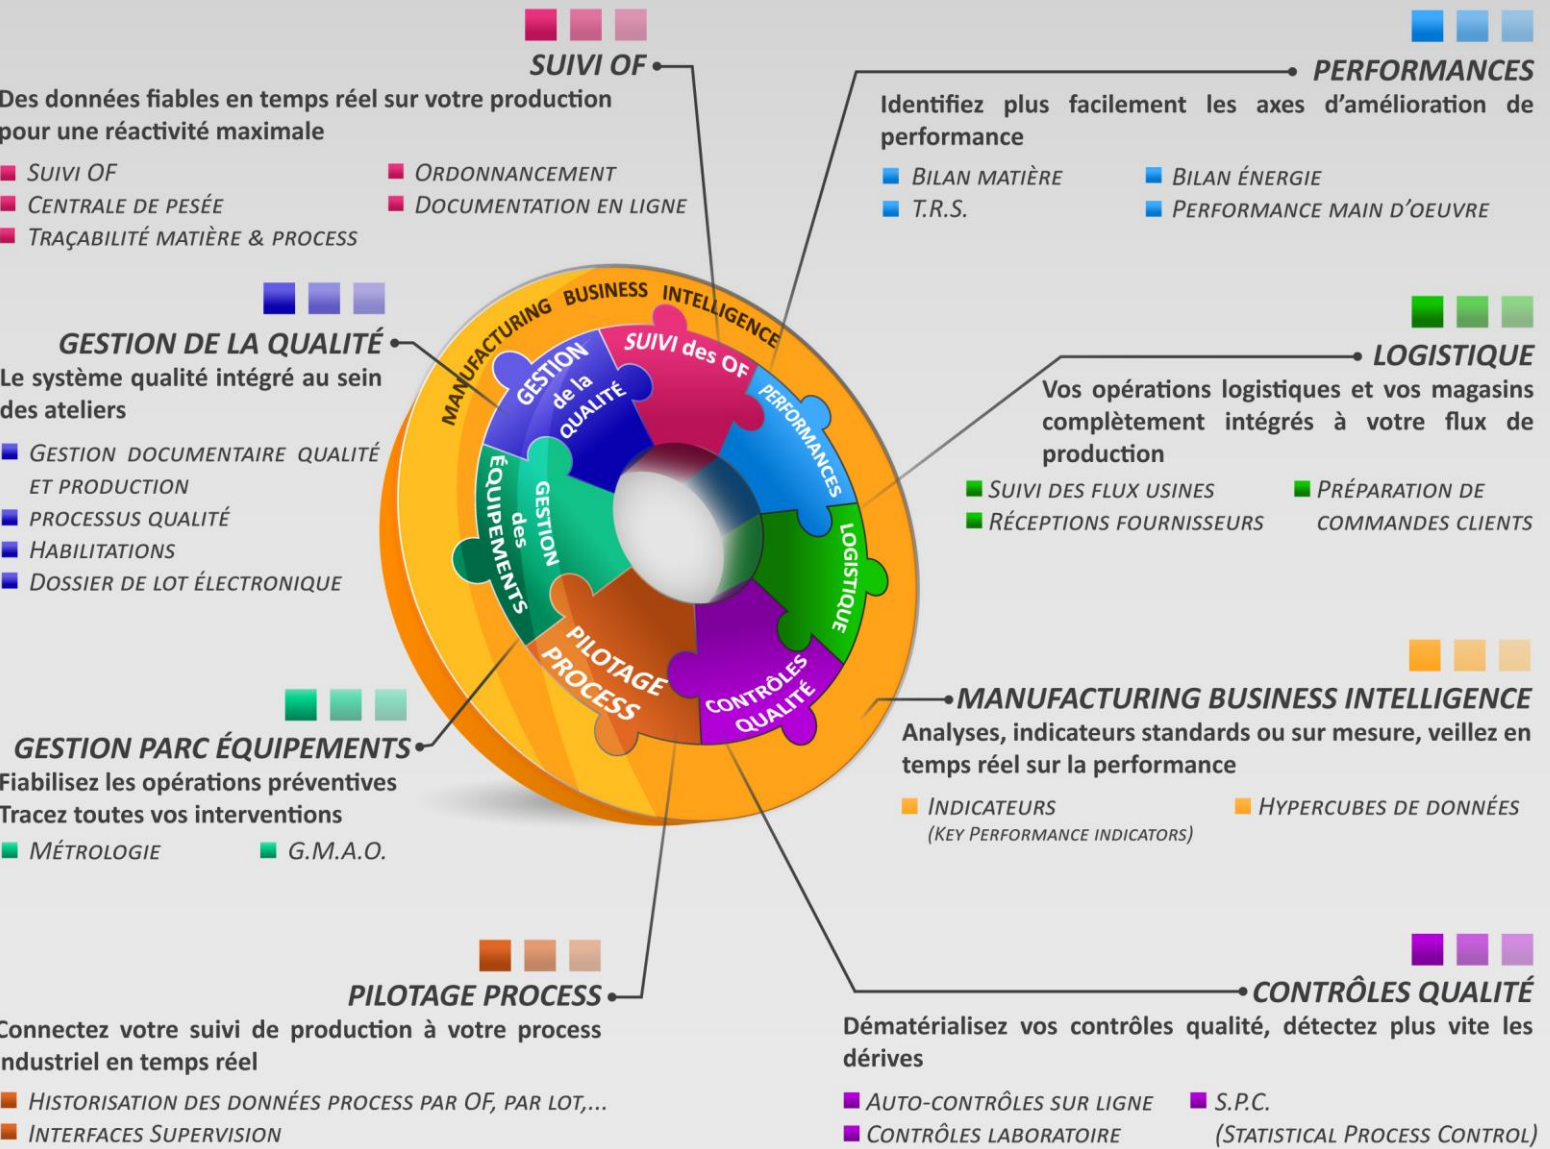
SUIVI OF
Des données fiables en temps réel sur votre production pour une réactivité maximale
Suivi OF
Centrale de pesée
Traçabilité matière & process
Ordonnancement
Documentation en ligne

PERFORMANCES
Identifiez plus facilement les axes d'amélioration de performance
Bilan matière
T.R.S.
Bilan énergie
Performance main d'oeuvre

GESTION DE LA QUALITÉ
Le système qualité intégré au sein des ateliers
Gestion documentaire qualité et production
Processus qualité
Habilitations
Dossier de lot électronique

MANUFACTURING BUSINESS INTELLIGENCE
SUIVI des OF
PERFORMANCES
LOGISTIQUE
CONTRÔLES QUALITÉ
PILOTAGE PROCESS
GESTION des ÉQUIPEMENTS
GESTION de la QUALITÉ

LOGISTIQUE
Vos opérations logistiques et vos magasins complètement intégrés à votre flux de production
Suivi des flux usines
Réceptions fournisseurs
Préparation de commandes clients

MANUFACTURING BUSINESS INTELLIGENCE
Analyses, indicateurs standards ou sur mesure, veillez en temps réel sur la performance
Indicateurs (Key Performance indicators)
Hypercubes de données

GESTION PARC ÉQUIPEMENTS
Fiabilisez les opérations préventives
Tracez toutes vos interventions
Métrologie
G.M.A.O.

PILOTAGE PROCESS
Connectez votre suivi de production à votre process industriel en temps réel
Historisation des données process par OF, par lot,...
Interfaces Supervision

CONTRÔLES QUALITÉ
Dématérialisez vos contrôles qualité, détectez plus vite les dérives
Auto-contrôles sur ligne
Contrôles laboratoire
S.P.C. (Statistical Process Control)